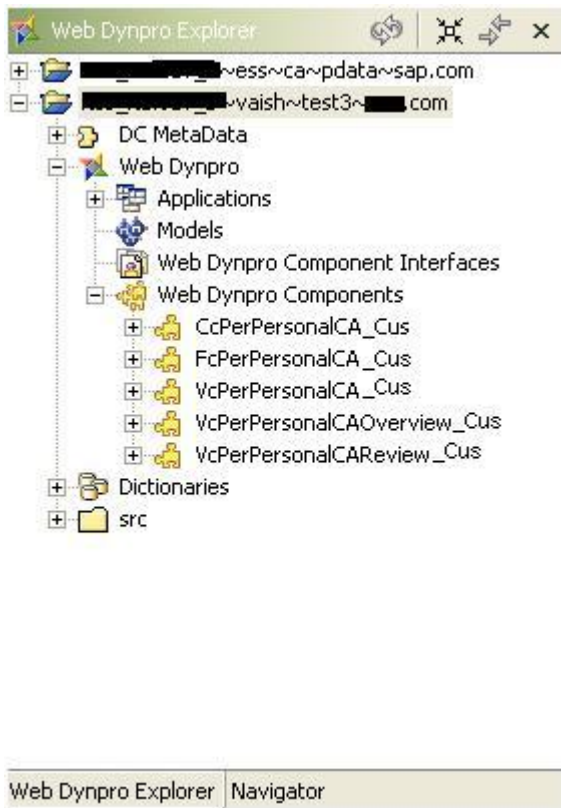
Web Dynpro Explorer

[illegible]~ess~ca~pdata~sap.com
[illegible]~vaish~test3~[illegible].com
DC MetaData
Web Dynpro
Applications
Models
Web Dynpro Component Interfaces
Web Dynpro Components
CcPerPersonalCA_Cus
FcPerPersonalCA_Cus
VcPerPersonalCA_Cus
VcPerPersonalCAOverview_Cus
VcPerPersonalCAReview_Cus
Dictionaries
src

Web Dynpro Explorer | Navigator